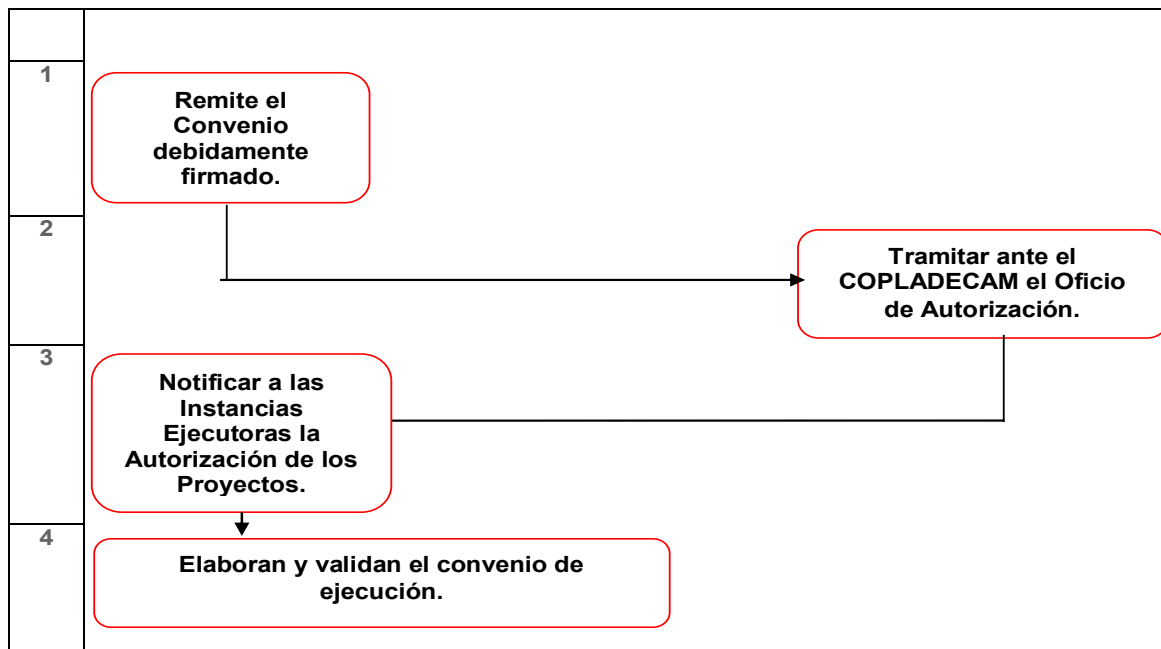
1

Remite el Convenio debidamente firmado.

2

Tramitar ante el COPLADECAM el Oficio de Autorización.

3

Notificar a las Instancias Ejecutoras la Autorización de los Proyectos.

4

Elaboran y validan el convenio de ejecución.